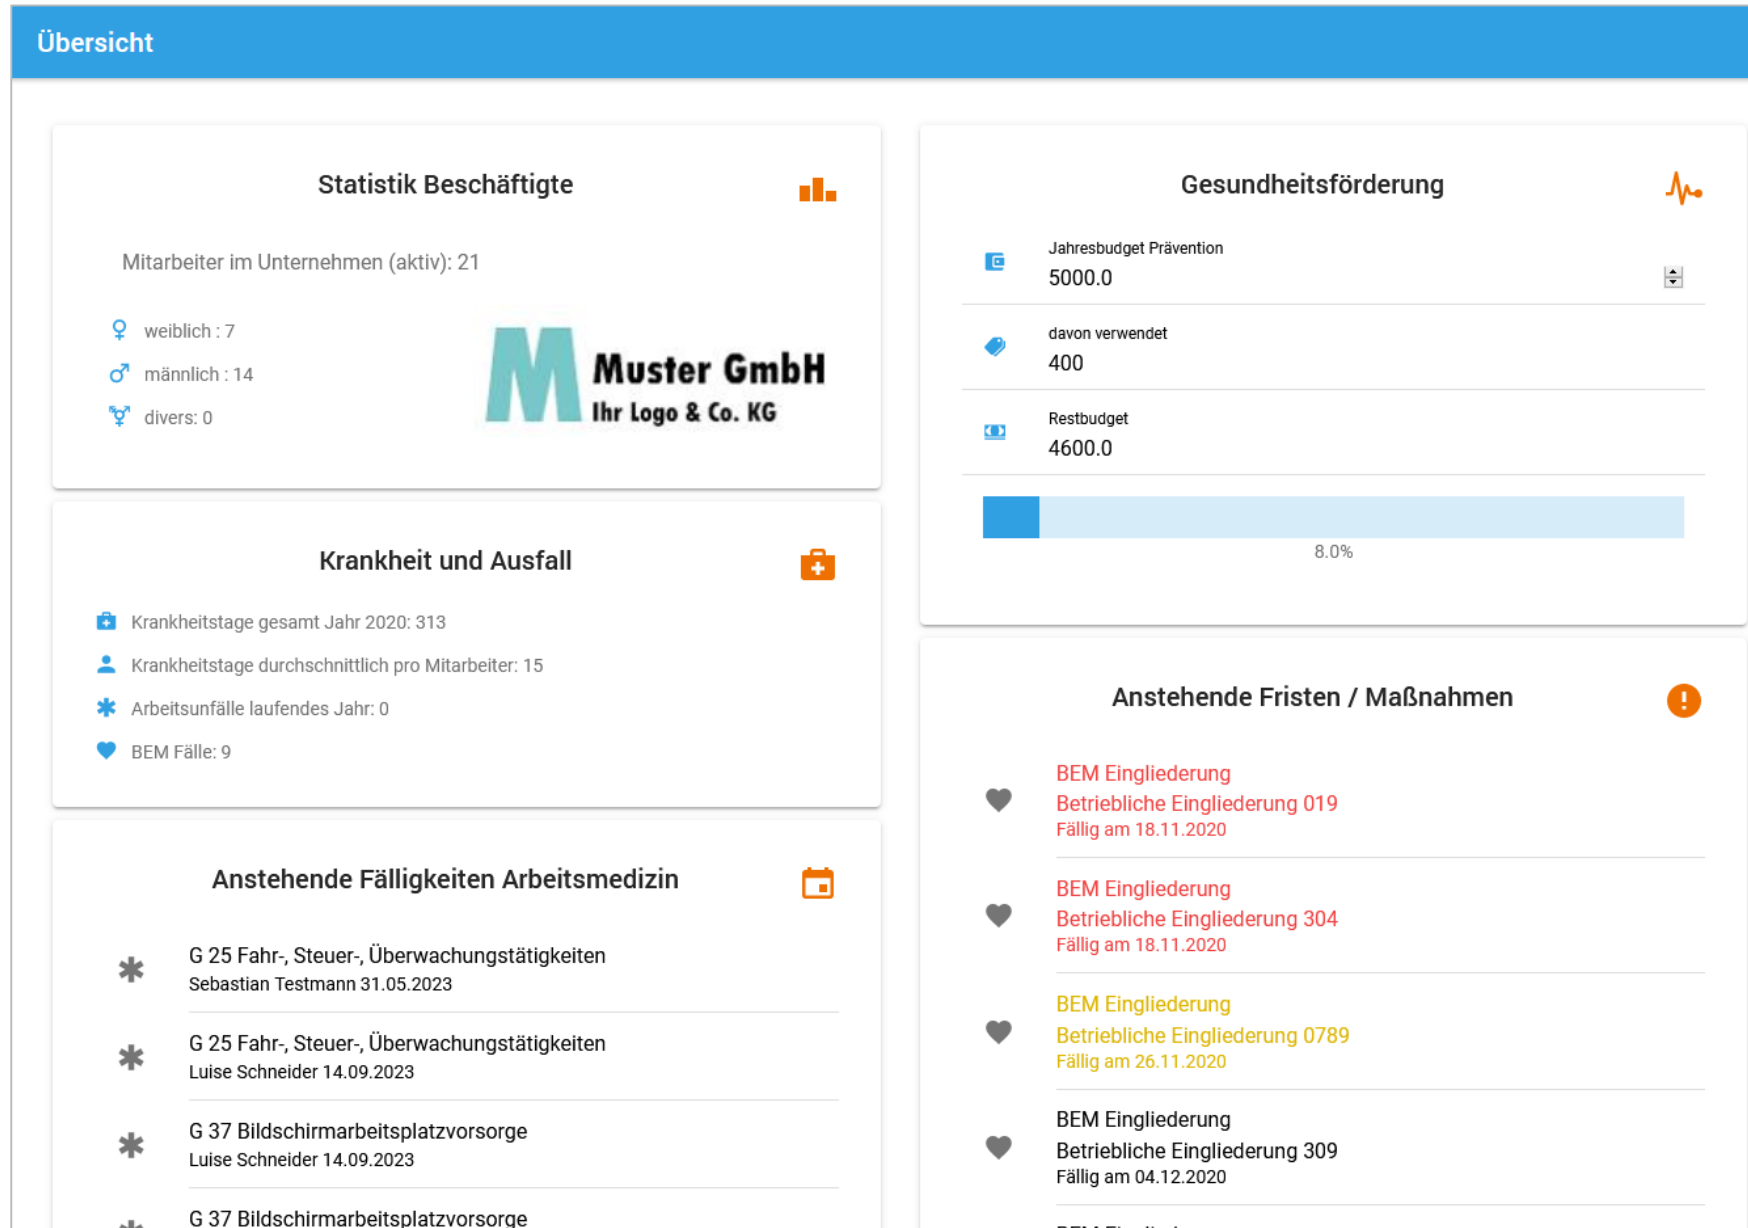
Übersicht

Statistik Beschäftigte

Mitarbeiter im Unternehmen (aktiv): 21

weiblich : 7
männlich : 14
divers: 0

Muster GmbH
Ihr Logo & Co. KG

Krankheit und Ausfall

Krankheitstage gesamt Jahr 2020: 313
Krankheitstage durchschnittlich pro Mitarbeiter: 15
Arbeitsunfälle laufendes Jahr: 0
BEM Fälle: 9

Anstehende Fälligkeiten Arbeitsmedizin

G 25 Fahr-, Steuer-, Überwachungstätigkeiten
Sebastian Testmann 31.05.2023

G 25 Fahr-, Steuer-, Überwachungstätigkeiten
Luise Schneider 14.09.2023

G 37 Bildschirmarbeitsplatzvorsorge
Luise Schneider 14.09.2023

G 37 Bildschirmarbeitsplatzvorsorge

Gesundheitsförderung

Jahresbudget Prävention
5000.0

davon verwendet
400

Restbudget
4600.0

8.0%

Anstehende Fristen / Maßnahmen

BEM Eingliederung
Betriebliche Eingliederung 019
Fällig am 18.11.2020

BEM Eingliederung
Betriebliche Eingliederung 304
Fällig am 18.11.2020

BEM Eingliederung
Betriebliche Eingliederung 0789
Fällig am 26.11.2020

BEM Eingliederung
Betriebliche Eingliederung 309
Fällig am 04.12.2020

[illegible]